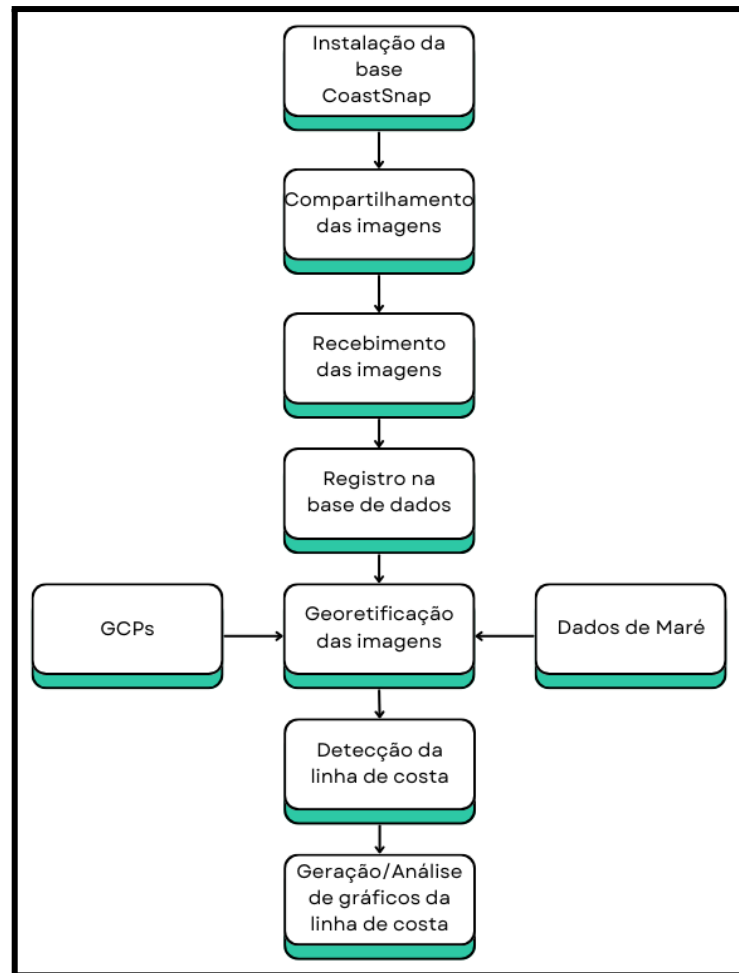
Instalação da base CoastSnap

Compartilhamento das imagens

Recebimento das imagens

Registro na base de dados

GCPs

Georetificação das imagens

Dados de Maré

Detecção da linha de costa

Geração/Análise de gráficos da linha de costa